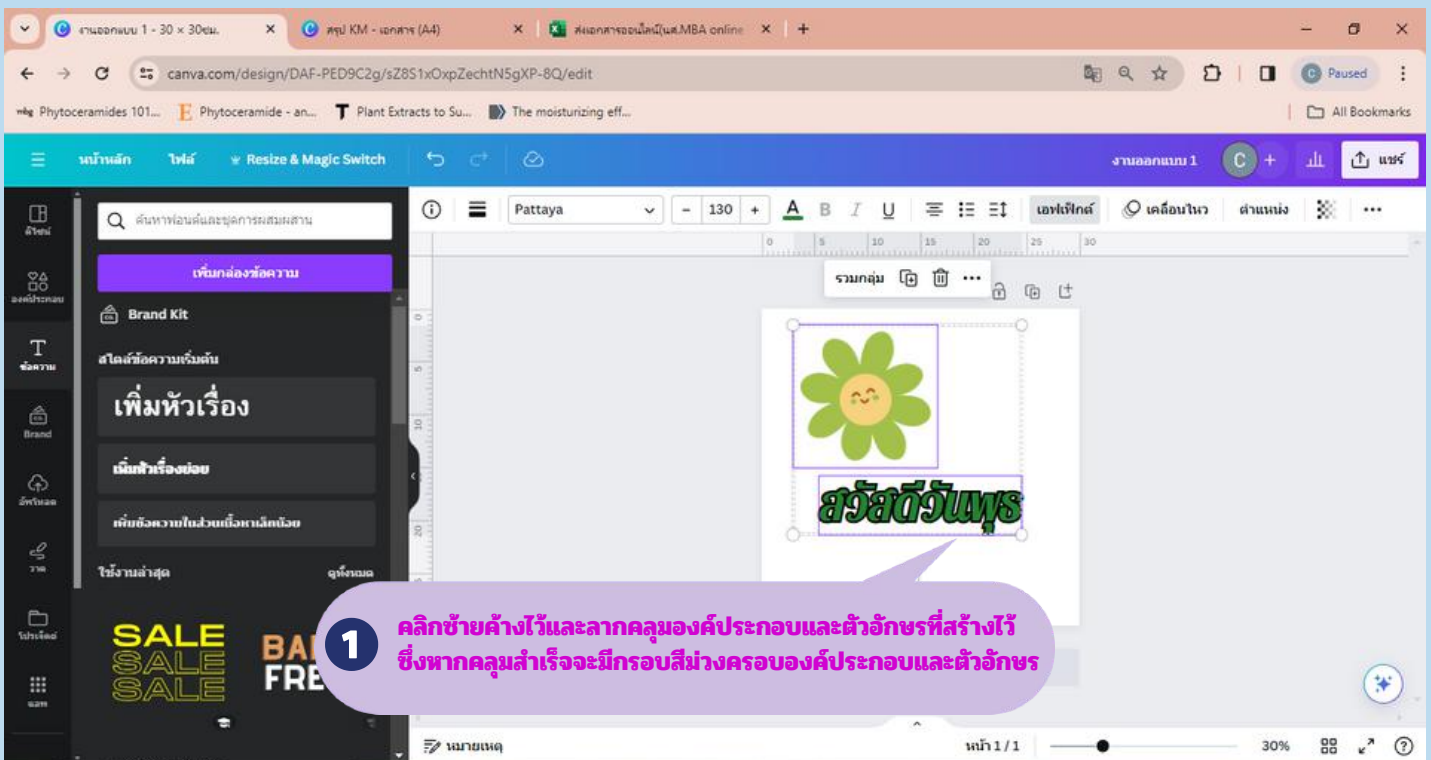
งานออกแบบ 1 - 30 × 30ซม. ×
สรุป KM - เอกสาร (A4) ×
ส่งเอกสารออนไลน์(นศ.MBA online ×
+
canva.com/design/DAF-PED9C2g/sZ8S1xOxpZechtN5gXP-8Q/edit
Paused
Phytoceramides 101... Phytoceramide - an... Plant Extracts to Su... The moisturizing eff...
All Bookmarks
หน้าหลัก ไฟล์ Resize & Magic Switch
งานออกแบบ 1 C + แชร์
ค้นหาฟอนต์และชุดการผสมผสาน
Pattaya − 130 + เอฟเฟ็กต์ เคลื่อนไหว ตำแหน่ง
เพิ่มกล่องข้อความ
Brand Kit
สไตล์ข้อความเริ่มต้น
เพิ่มหัวเรื่อง
เพิ่มหัวเรื่องย่อย
เพิ่มข้อความในส่วนเนื้อหาเล็กน้อย
ใช้งานล่าสุด ดูทั้งหมด
ดีไซน์ องค์ประกอบ ข้อความ Brand อัพโหลด วาด โปรเจ็กต์ แอพ
รวมกลุ่ม
สวัสดีวันพุธ
SALE SALE SALE
BA FRE
1 คลิกซ้ายค้างไว้และลากคลุมองค์ประกอบและตัวอักษรที่สร้างไว้ ซึ่งหากคลุมสำเร็จจะมีกรอบสีม่วงครอบองค์ประกอบและตัวอักษร
หมายเหตุ
หน้า 1 / 1 30%